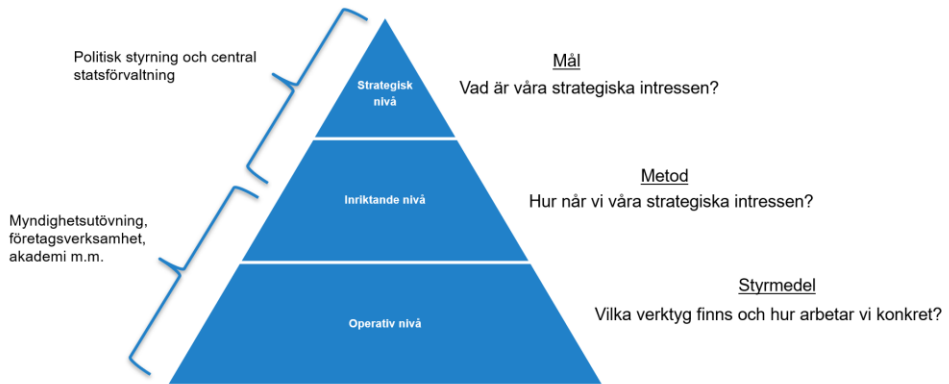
Politisk styrning och central statsförvaltning

Myndighetsutövning, företagsverksamhet, akademi m.m.

Strategisk nivå

Inriktande nivå

Operativ nivå

Mål
Vad är våra strategiska intressen?

Metod
Hur når vi våra strategiska intressen?

Styrmedel
Vilka verktyg finns och hur arbetar vi konkret?